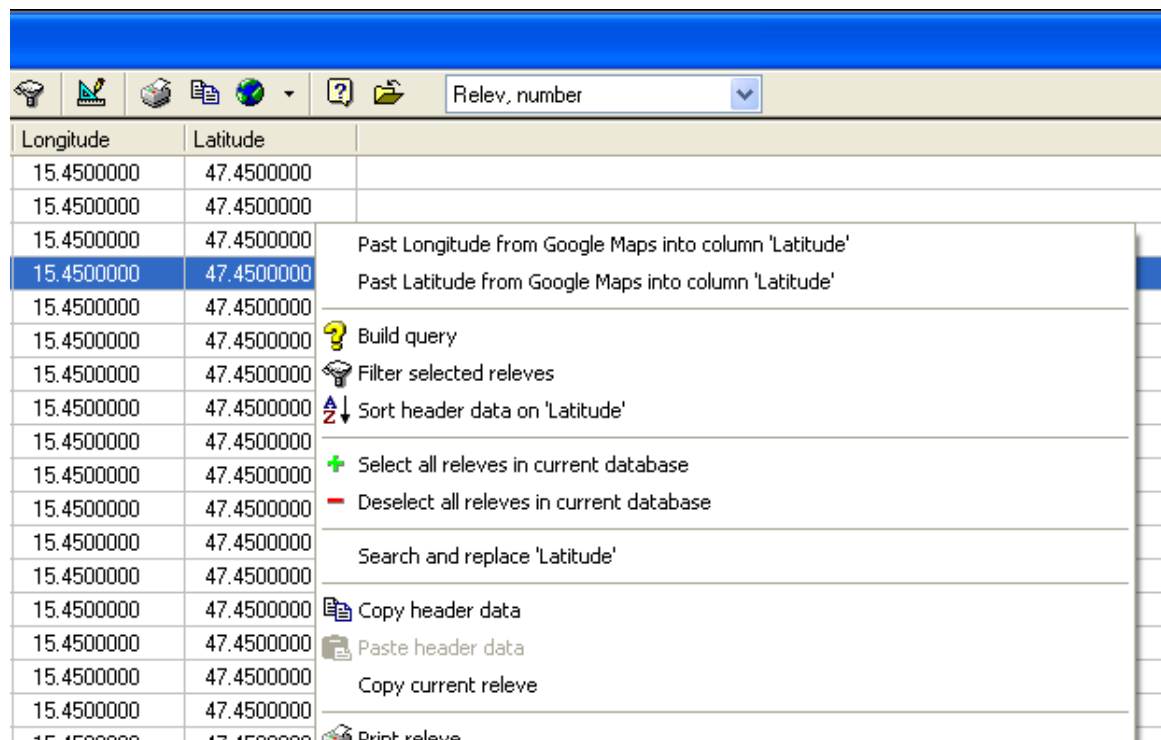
Relev, number

| Longitude | Latitude |
|---|---|
| 15.4500000 | 47.4500000 |
| 15.4500000 | 47.4500000 |
| 15.4500000 | 47.4500000 |
| 15.4500000 | 47.4500000 |
| 15.4500000 | 47.4500000 |
| 15.4500000 | 47.4500000 |
| 15.4500000 | 47.4500000 |
| 15.4500000 | 47.4500000 |
| 15.4500000 | 47.4500000 |
| 15.4500000 | 47.4500000 |
| 15.4500000 | 47.4500000 |
| 15.4500000 | 47.4500000 |
| 15.4500000 | 47.4500000 |
| 15.4500000 | 47.4500000 |
| 15.4500000 | 47.4500000 |
| 15.4500000 | 47.4500000 |
| 15.4500000 | 47.4500000 |
| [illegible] | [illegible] |

Past Longitude from Google Maps into column 'Latitude'
Past Latitude from Google Maps into column 'Latitude'
Build query
Filter selected releves
Sort header data on 'Latitude'
Select all releves in current database
Deselect all releves in current database
Search and replace 'Latitude'
Copy header data
Paste header data
Copy current releve
Print releve